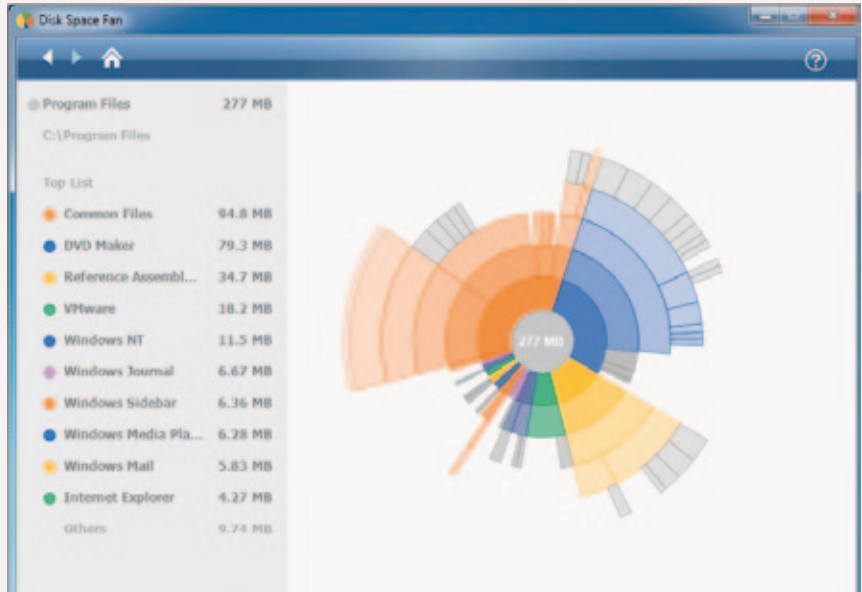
Disk Space Fan

Program Files 277 MB
C:\Program Files

Top List

| | |
|---|---|
| Common Files | 94.8 MB |
| DVD Maker | 79.3 MB |
| Reference Assembl... | 34.7 MB |
| VMware | 18.2 MB |
| Windows NT | 11.5 MB |
| Windows Journal | 6.67 MB |
| Windows Sidebar | 6.36 MB |
| Windows Media Pla... | 6.28 MB |
| Windows Mail | 5.83 MB |
| Internet Explorer | 4.27 MB |
| Others | 9.74 MB |

277 MB